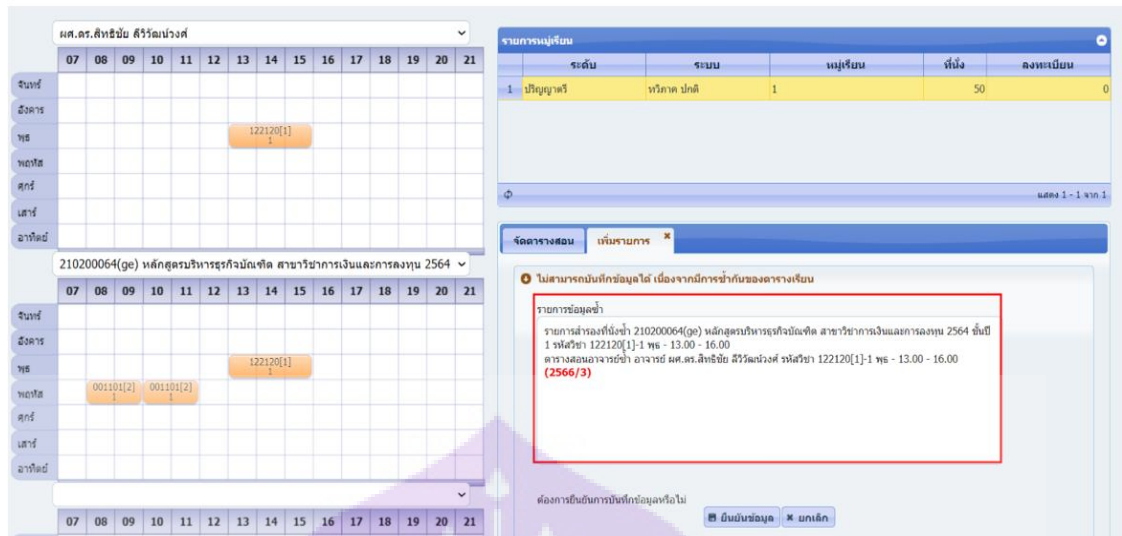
ผศ.ดร.สิทธิชัย ลีวิวัฒน่วงศ์

|  | 07 | 08 | 09 | 10 | 11 | 12 | 13 | 14 | 15 | 16 | 17 | 18 | 19 | 20 | 21 |
|---|---|---|---|---|---|---|---|---|---|---|---|---|---|---|---|
| จันทร์ | | | | | | | | | | | | | | | |
| อังคาร | | | | | | | | | | | | | | | |
| พุธ | | | | | | | 122120[1] 1 | | | | | | | | |
| พฤหัส | | | | | | | | | | | | | | | |
| ศุกร์ | | | | | | | | | | | | | | | |
| เสาร์ | | | | | | | | | | | | | | | |
| อาทิตย์ | | | | | | | | | | | | | | | |

210200064(ge) หลักสูตรบริหารธุรกิจบัณฑิต สาขาวิชาการเงินและการลงทุน 2564

|  | 07 | 08 | 09 | 10 | 11 | 12 | 13 | 14 | 15 | 16 | 17 | 18 | 19 | 20 | 21 |
|---|---|---|---|---|---|---|---|---|---|---|---|---|---|---|---|
| จันทร์ | | | | | | | | | | | | | | | |
| อังคาร | | | | | | | | | | | | | | | |
| พุธ | | | | | | | 122120[1] 1 | | | | | | | | |
| พฤหัส | | 001101[2] 1 | | 001101[2] 1 | | | | | | | | | | | |
| ศุกร์ | | | | | | | | | | | | | | | |
| เสาร์ | | | | | | | | | | | | | | | |
| อาทิตย์ | | | | | | | | | | | | | | | |

| 07 | 08 | 09 | 10 | 11 | 12 | 13 | 14 | 15 | 16 | 17 | 18 | 19 | 20 | 21 |
|---|---|---|---|---|---|---|---|---|---|---|---|---|---|---|

รายการหมู่เรียน

| | ระดับ | ระบบ | หมู่เรียน | ที่นั่ง | ลงทะเบียน |
|---|---|---|---|---|---|
| 1 | ปริญญาตรี | ทวิภาค ปกติ | 1 | 50 | 0 |

แสดง 1 - 1 จาก 1

จัดตารางสอน | เพิ่มรายการ

ไม่สามารถบันทึกข้อมูลได้ เนื่องจากมีการซ้ำกันของตารางเรียน

รายการข้อมูลซ้ำ

รายการสำรองที่นั่งซ้ำ 210200064(ge) หลักสูตรบริหารธุรกิจบัณฑิต สาขาวิชาการเงินและการลงทุน 2564 ชั้นปี 1 รหัสวิชา 122120[1]-1 พุธ - 13.00 - 16.00
ตารางสอนอาจารย์ซ้ำ อาจารย์ ผศ.ดร.สิทธิชัย ลีวิวัฒน่วงศ์ รหัสวิชา 122120[1]-1 พุธ - 13.00 - 16.00
(2566/3)

ต้องการยืนยันการบันทึกข้อมูลหรือไม่

ยืนยันข้อมูล | ยกเลิก